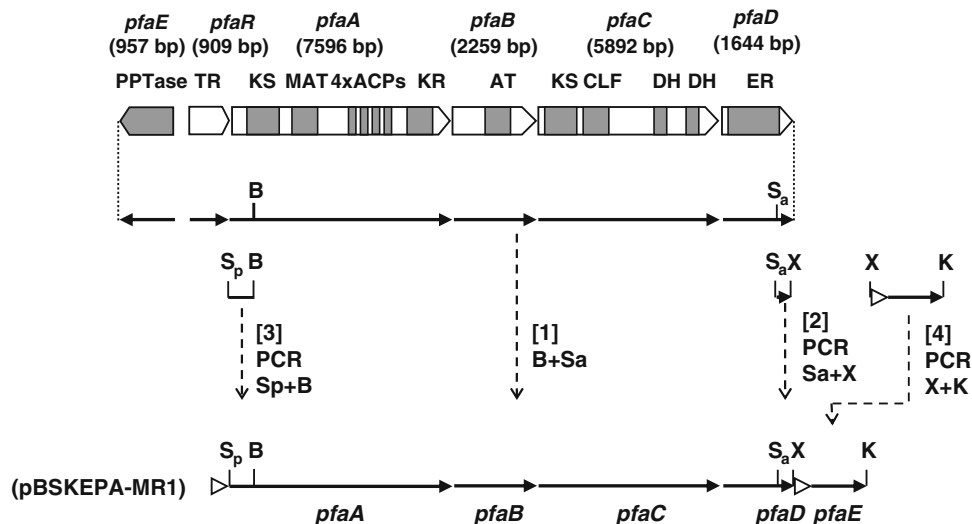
pfaE (957 bp) pfaR (909 bp) pfaA (7596 bp) pfaB (2259 bp) pfaC (5892 bp) pfaD (1644 bp)

PPTase TR KS MAT 4xACPs KR AT KS CLF DH DH ER

B

$S_a$

$S_p$ B

$S_a$X

X K

[3] PCR Sp+B

[1] B+Sa

[2] PCR Sa+X

[4] PCR X+K

(pBSKEPA-MR1)

$S_p$ B

$S_a$X K

pfaA pfaB pfaC pfaD pfaE